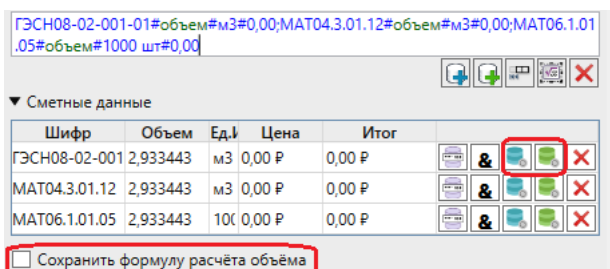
ГЭСН08-02-001-01#объем#м3#0,00;МАТ04.3.01.12#объем#м3#0,00;МАТ06.1.01.05#объем#1000 шт#0,00

▼ Сметные данные

| Шифр | Объем | Ед.И | Цена | Итог | | | | | |
|---|---|---|---|---|---|---|---|---|---|
| ГЭСН08-02-001 | 2,933443 | м3 | 0,00 ₽ | 0,00 ₽ | | & | | | ✕ |
| МАТ04.3.01.12 | 2,933443 | м3 | 0,00 ₽ | 0,00 ₽ | | & | | | ✕ |
| МАТ06.1.01.05 | 2,933443 | 10( | 0,00 ₽ | 0,00 ₽ | | & | | | ✕ |

Сохранить формулу расчёта объёма